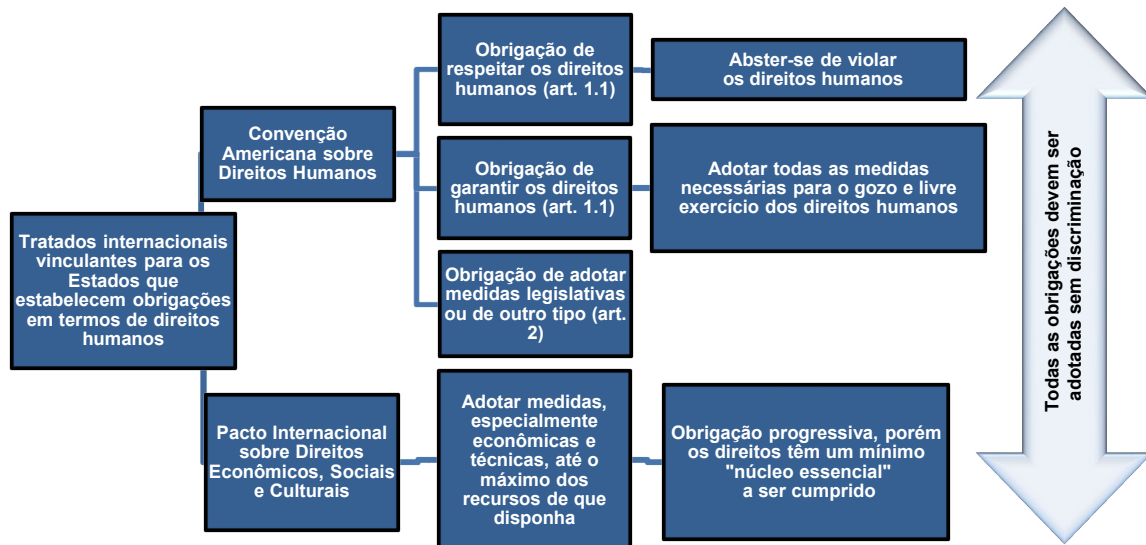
Tratados internacionais vinculantes para os Estados que estabelecem obrigações em termos de direitos humanos

Convenção Americana sobre Direitos Humanos

Obrigação de respeitar os direitos humanos (art. 1.1)

Abster-se de violar os direitos humanos

Obrigação de garantir os direitos humanos (art. 1.1)

Adotar todas as medidas necessárias para o gozo e livre exercício dos direitos humanos

Obrigação de adotar medidas legislativas ou de outro tipo (art. 2)

Pacto Internacional sobre Direitos Econômicos, Sociais e Culturais

Adotar medidas, especialmente econômicas e técnicas, até o máximo dos recursos de que disponha

Obrigação progressiva, porém os direitos têm um mínimo "núcleo essencial" a ser cumprido

Todas as obrigações devem ser adotadas sem discriminação